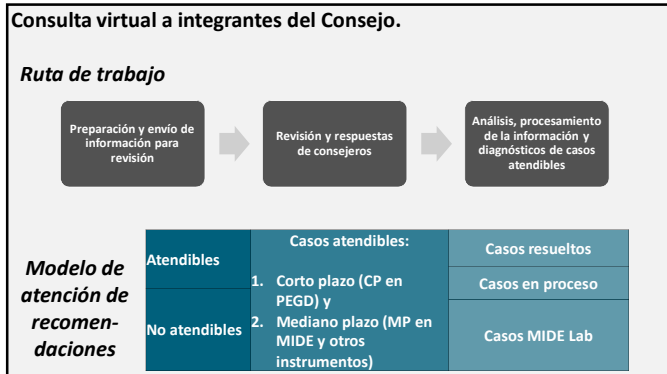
Consulta virtual a integrantes del Consejo.

Ruta de trabajo

Preparación y envío de información para revisión

Revisión y respuestas de consejeros

Análisis, procesamiento de la información y diagnósticos de casos atendibles

Modelo de atención de recomendaciones

| Atendibles | Casos atendibles: 1. Corto plazo (CP en PEGD) y 2. Mediano plazo (MP en MIDE y otros instrumentos) | Casos resueltos |
|---|---|---|
| | | Casos en proceso |
| No atendibles | | Casos MIDE Lab |